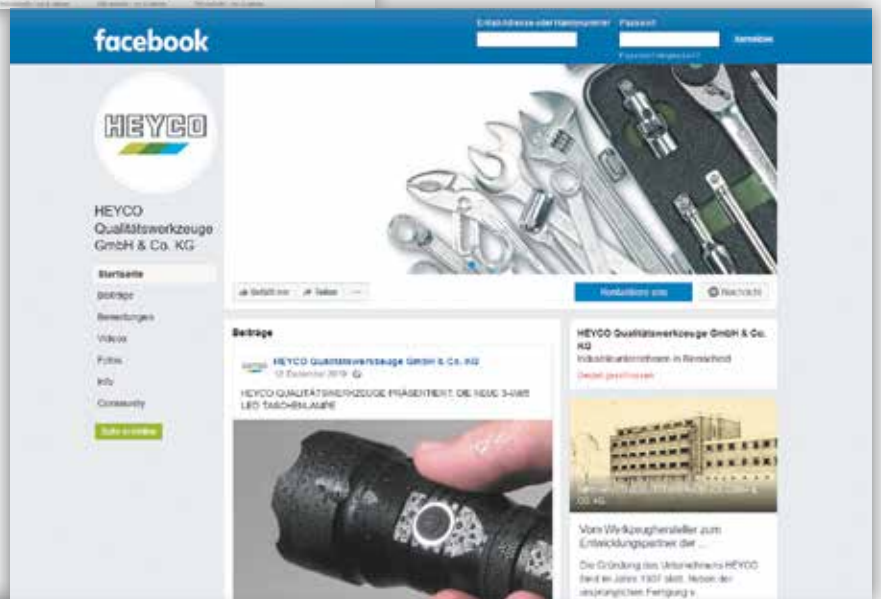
facebook

E-Mail-Adresse oder Handynummer

Passwort

Anmelden

Passwort vergessen?

HEYCO

HEYCO Qualitätswerkzeuge GmbH & Co. KG

Startseite

Beiträge

Bewertungen

Videos

Fotos

Info

Community

Seite erstellen

Gefällt mir

Teilen

...

Kontaktiere uns

Nachricht

Beiträge

HEYCO Qualitätswerkzeuge GmbH & Co. KG

12. Dezember 2019

HEYCO QUALITÄTSWERKZEUGE PRÄSENTIERT: DIE NEUE 3-WATT LED TASCHENLAMPE

HEYCO Qualitätswerkzeuge GmbH & Co. KG

Industrieunternehmen in Remscheid

Derzeit geschlossen

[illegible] Co. KG

Vom Werkzeughersteller zum Entwicklungspartner der ...

Die Gründung des Unternehmens HEYCO fand im Jahre 1937 statt. Neben der ursprünglichen Fertigung v...